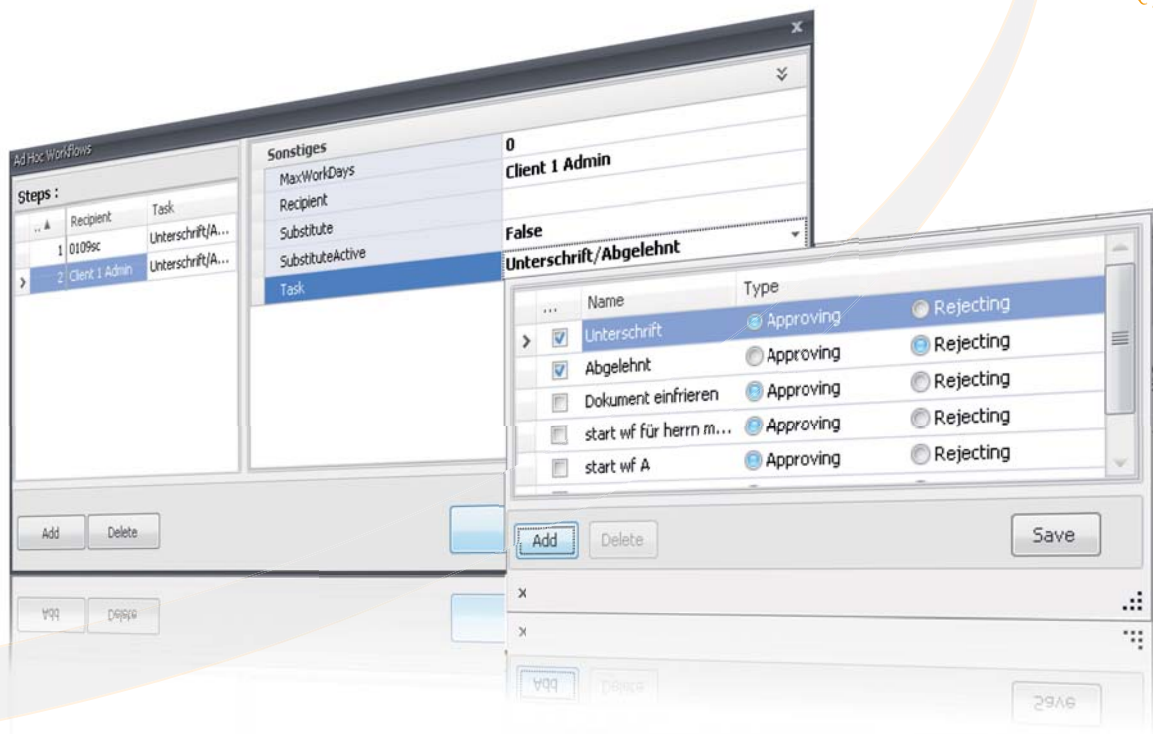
x

Ad Hoc Workflows

Steps :

| .. ▲ | Recipient | Task |
|---|---|---|
| 1 | 0109sc | Unterschrift/A... |
| 2 | Client 1 Admin | Unterschrift/A... |

| Sonstiges | 0 |
|---|---|
| MaxWorkDays | Client 1 Admin |
| Recipient | |
| Substitute | False |
| SubstituteActive | Unterschrift/Abgelehnt |
| Task | |

| ... | Name | Type | |
|---|---|---|---|
| ☑ | Unterschrift | Approving | Rejecting |
| ☑ | Abgelehnt | Approving | Rejecting |
| ☐ | Dokument einfrieren | Approving | Rejecting |
| ☐ | start wf für herrn m... | Approving | Rejecting |
| ☐ | start wf A | Approving | Rejecting |

Add Delete

Add Delete Save

x

x